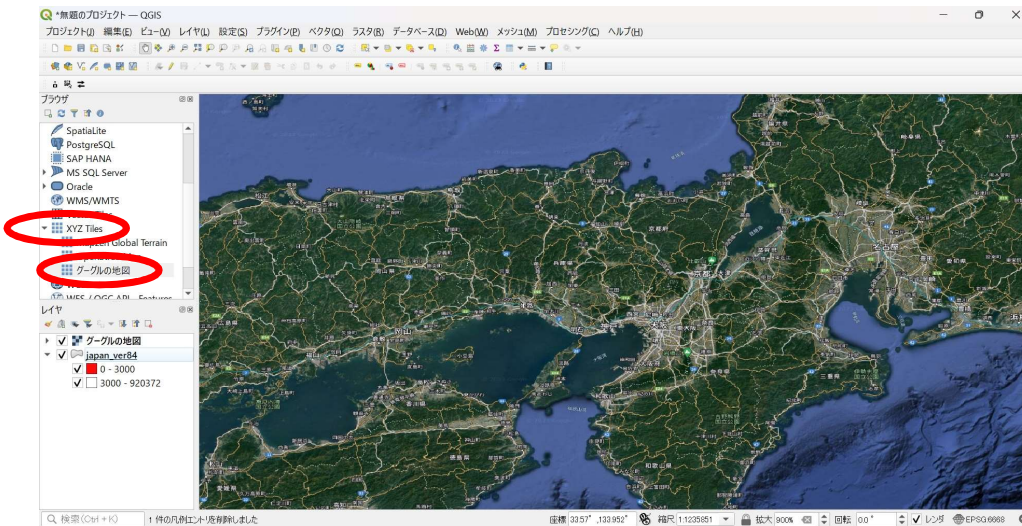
*無題のプロジェクト — QGIS

プロジェクト(J) 編集(E) ビュー(V) レイヤ(L) 設定(S) プラグイン(P) ベクタ(O) ラスタ(R) データベース(D) Web(W) メッシュ(M) プロセシング(C) ヘルプ(H)

ブラウザ

SpatiaLite
PostgreSQL
SAP HANA
MS SQL Server
Oracle
WMS/WMTS
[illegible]
XYZ Tiles
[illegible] Global Terrain
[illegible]
グーグルの地図
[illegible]
WFS / OGC API - Features

レイヤ

グーグルの地図
japan_ver84
0 - 3000
3000 - 920372

京都

Q 検索 (Ctrl + K)
1 件の凡例エントリを削除しました
座標 33.57°,133.952°
縮尺 1:1235851
拡大 900%
回転 0.0 °
レンダ
EPSG:6668